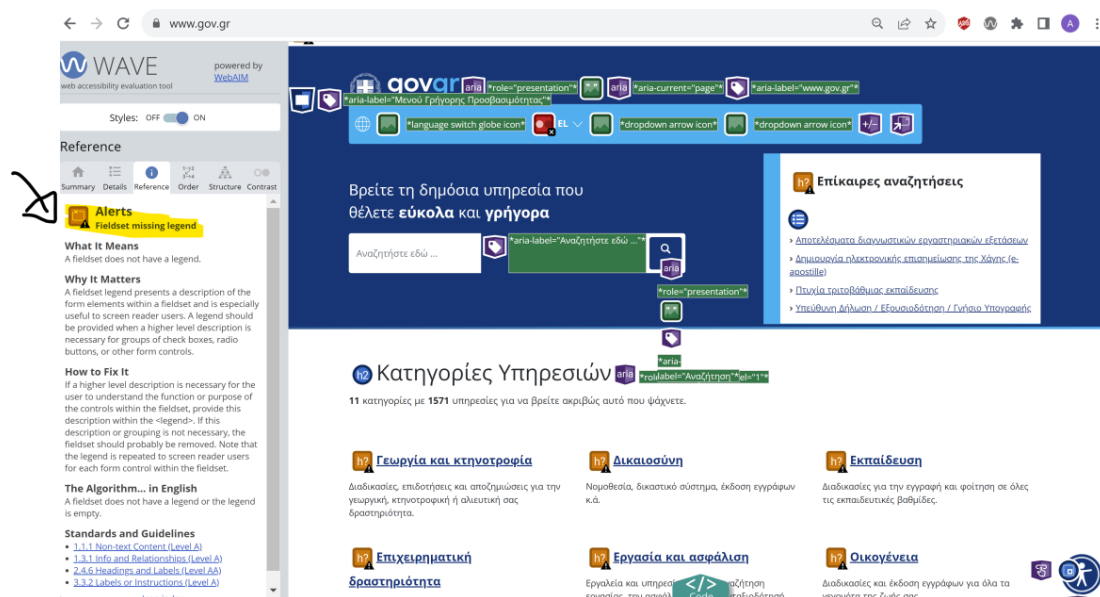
www.gov.gr

WAVE
web accessibility evaluation tool
powered by WebAIM

Styles: OFF ON

Reference

Summary Details Reference Order Structure Contrast

Alerts
Fieldset missing legend

What It Means
A fieldset does not have a legend.

Why It Matters
A fieldset legend presents a description of the form elements within a fieldset and is especially useful to screen reader users. A legend should be provided when a higher level description is necessary for groups of check boxes, radio buttons, or other form controls.

How to Fix It
If a higher level description is necessary for the user to understand the function or purpose of the controls within the fieldset, provide this description within the <legend>. If this description or grouping is not necessary, the fieldset should probably be removed. Note that the legend is repeated to screen reader users for each form control within the fieldset.

The Algorithm... in English
A fieldset does not have a legend or the legend is empty.

Standards and Guidelines
1.1.1 Non-text Content (Level A)
1.3.1 Info and Relationships (Level A)
2.4.6 Headings and Labels (Level AA)
3.3.2 Labels or Instructions (Level A)

gov.gr aria *role="presentation"* aria *aria-current="page"* *aria-label="www.gov.gr"*
*aria-label="Μενού Γρήγορης Προσβασιμότητας"*
*language switch globe icon* EL *dropdown arrow icon* *dropdown arrow icon*

Βρείτε τη δημόσια υπηρεσία που θέλετε εύκολα και γρήγορα

Αναζητήστε εδώ ... *aria-label="Αναζητήστε εδώ ..."* aria
*role="presentation"*

h2 Επίκαιρες αναζητήσεις
Αποτελέσματα διαγνωστικών εργαστηριακών εξετάσεων
Δημιουργία ηλεκτρονικής επιμείωσης της Χάγης (e-apostille)
Πτυχία τριτοβάθμιας εκπαίδευσης
Υπεύθυνη Δήλωση / Εξουσιοδότηση / Γνήσιο Υπογραφής

*aria-
h2 Κατηγορίες Υπηρεσιών aria *rol label="Αναζήτηση"* el="1"*
11 κατηγορίες με 1571 υπηρεσίες για να βρείτε ακριβώς αυτό που ψάχνετε.

h2 Γεωργία και κτηνοτροφία
Διαδικασίες, επιδοτήσεις και αποζημιώσεις για την γεωργική, κτηνοτροφική ή αλιευτική σας δραστηριότητα.

h2 Δικαιοσύνη
Νομοθεσία, δικαστικό σύστημα, έκδοση εγγράφων κ.ά.

h2 Εκπαίδευση
Διαδικασίες για την εγγραφή και φοίτηση σε όλες τις εκπαιδευτικές βαθμίδες.

h2 Επιχειρηματική δραστηριότητα

h2 Εργασία και ασφάλιση
Εργαλεία και υπηρεσ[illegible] αναζήτηση

h2 Οικογένεια
Διαδικασίες και έκδοση εγγράφων για όλα τα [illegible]

Code